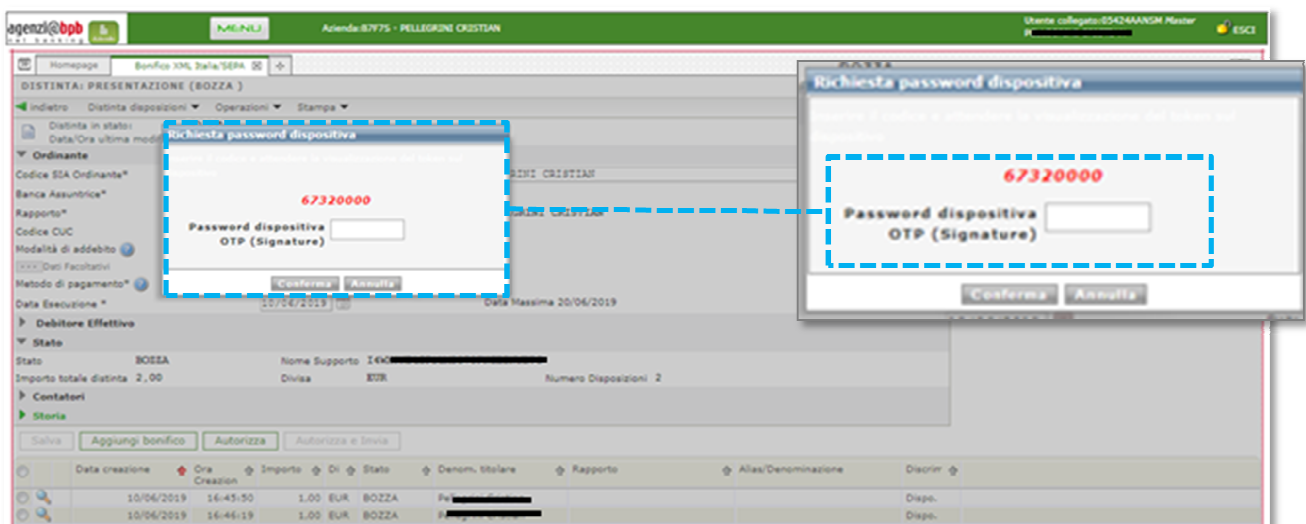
agenzi@bpb net banking

MENU

Azienda:87F7S - PELLEGRINI CRISTIAN

Utente collegato:05424AANSM Master

ESCI

Homepage | Bonifico XML Italia/SEPA

DISTINTA: PRESENTAZIONE (BOZZA)

indietro | Distinta disposizioni | Operazioni | Stampa

Distinta in stato:
Data/Ora ultima modi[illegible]

Ordinante

Codice SIA Ordinante*

Banca Assuntrice*

Rapporto*

Codice CUC

Modalità di addebito

Dati Facoltativi

Metodo di pagamento*

Data Esecuzione * 10/06/2019

Data Massima 20/06/2019

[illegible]RINI CRISTIAN

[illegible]GRINI CRISTIAN

Richiesta password dispositiva

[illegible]

67320000

Password dispositiva OTP (Signature)

Conferma | Annulla

Richiesta password dispositiva

Inserire il codice e attendere la visualizzazione del token sul dispositivo

67320000

Password dispositiva OTP (Signature)

Conferma | Annulla

Debitore Effettivo

Stato

Stato BOZZA

Nome Supporto I4K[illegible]

Importo totale distinta 2,00

Divisa EUR

Numero Disposizioni 2

Contatori

Storia

Salva | Aggiungi bonifico | Autorizza | Autorizza e Invia

| | Data creazione | Ora Creazione | Importo | Di | Stato | Denom. titolare | Rapporto | Alias/Denominazione | Discrim |
|---|---|---|---|---|---|---|---|---|---|
| | 10/06/2019 | 16:45:50 | 1,00 | EUR | BOZZA | Pel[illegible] | | | Dispo. |
| | 10/06/2019 | 16:46:19 | 1,00 | EUR | BOZZA | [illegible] | | | Dispo. |